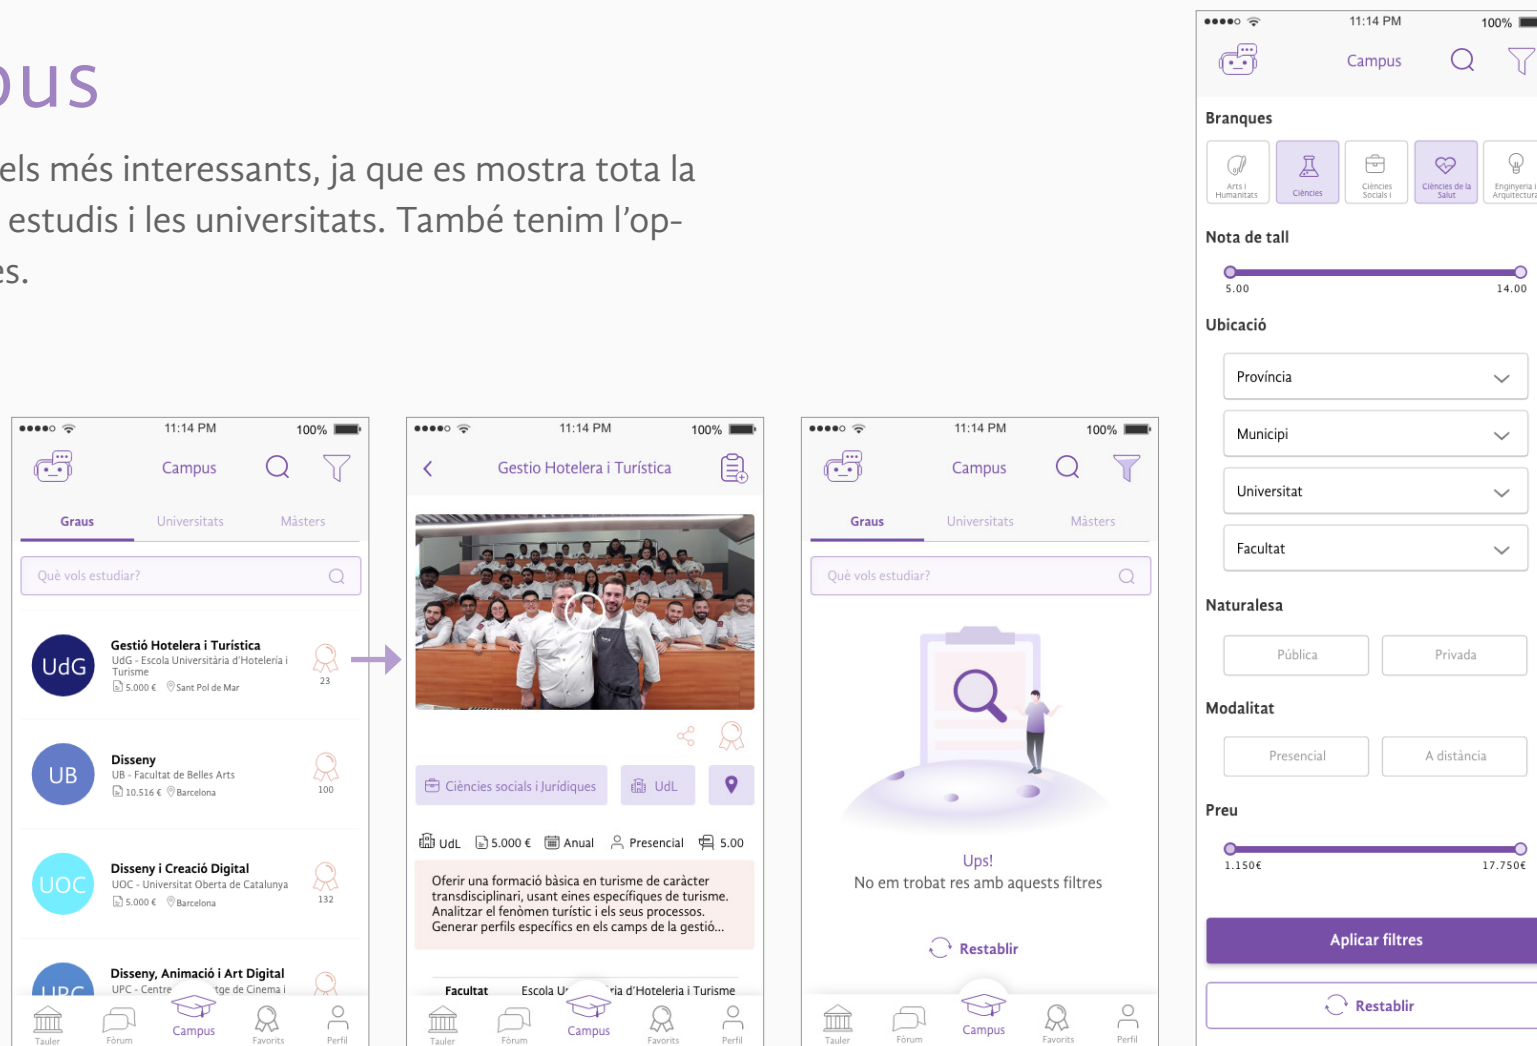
us

els més interessants, ja que es mostra tota la estudis i les universitats. També tenim l'opes.

11:14 PM 100%
Campus
Graus Universitats Màsters
Què vols estudiar?
UdG
Gestió Hotelera i Turística
UdG - Escola Universitària d'Hoteleria i Turisme
5.000 € Sant Pol de Mar
23
UB
Disseny
UB - Facultat de Belles Arts
10.516 € Barcelona
100
UOC
Disseny i Creació Digital
UOC - Universitat Oberta de Catalunya
5.000 € Barcelona
132
UPC
Disseny, Animació i Art Digital
UPC - Centre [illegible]tge de Cinema i
Tauler Fòrum Campus Favorits Perfil

11:14 PM 100%
Gestio Hotelera i Turística
Ciències socials i Jurídiques UdL
UdL 5.000 € Anual Presencial 5.00
Oferir una formació bàsica en turisme de caràcter transdisciplinari, usant eines específiques de turisme. Analitzar el fenòmen turístic i els seus processos. Generar perfils específics en els camps de la gestió...
Facultat Escola U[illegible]ria d'Hoteleria i Turisme
Tauler Fòrum Campus Favorits Perfil

11:14 PM 100%
Campus
Graus Universitats Màsters
Què vols estudiar?
Ups!
No em trobat res amb aquests filtres
Restablir
Tauler Fòrum Campus Favorits Perfil

11:14 PM 100%
Campus
Branques
Arts i Humanitats
Ciències
Ciències Socials i
Ciències de la Salut
Enginyeria i Arquitectura
Nota de tall
5.00 14.00
Ubicació
Província
Municipi
Universitat
Facultat
Naturalesa
Pública Privada
Modalitat
Presencial A distància
Preu
1.150€ 17.750€
Aplicar filtres
Restablir